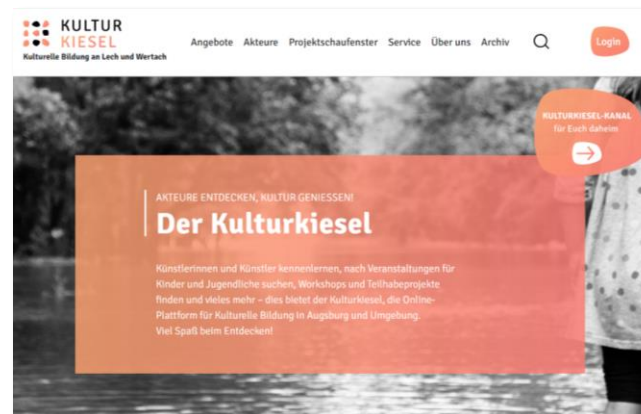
KULTUR KIESEL
Kulturelle Bildung an Lech und Wertach

Angebote Akteure Projektschaufenster Service Über uns Archiv

Login

KULTURKIESEL-KANAL
für Euch daheim

AKTEURE ENTDECKEN, KULTUR GENIESSEN!

Der Kulturkiesel

Künstlerinnen und Künstler kennenlernen, nach Veranstaltungen für Kinder und Jugendliche suchen, Workshops und Teilhabeprojekte finden und vieles mehr – dies bietet der Kulturkiesel, die Online-Plattform für Kulturelle Bildung in Augsburg und Umgebung. Viel Spaß beim Entdecken!